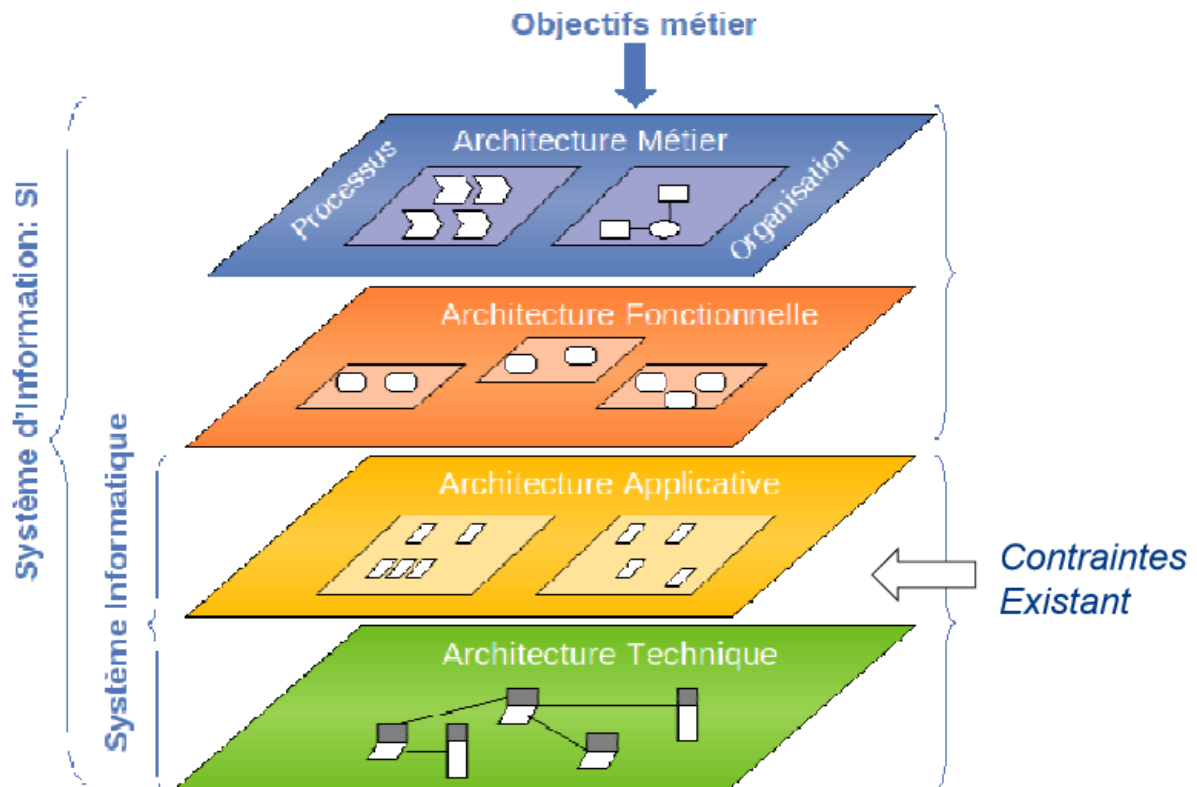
Objectifs métier

Architecture Métier

Processus

Organisation

Architecture Fonctionnelle

Architecture Applicative

Architecture Technique

Système d'Information: SI

Système Informatique

Contraintes Existant